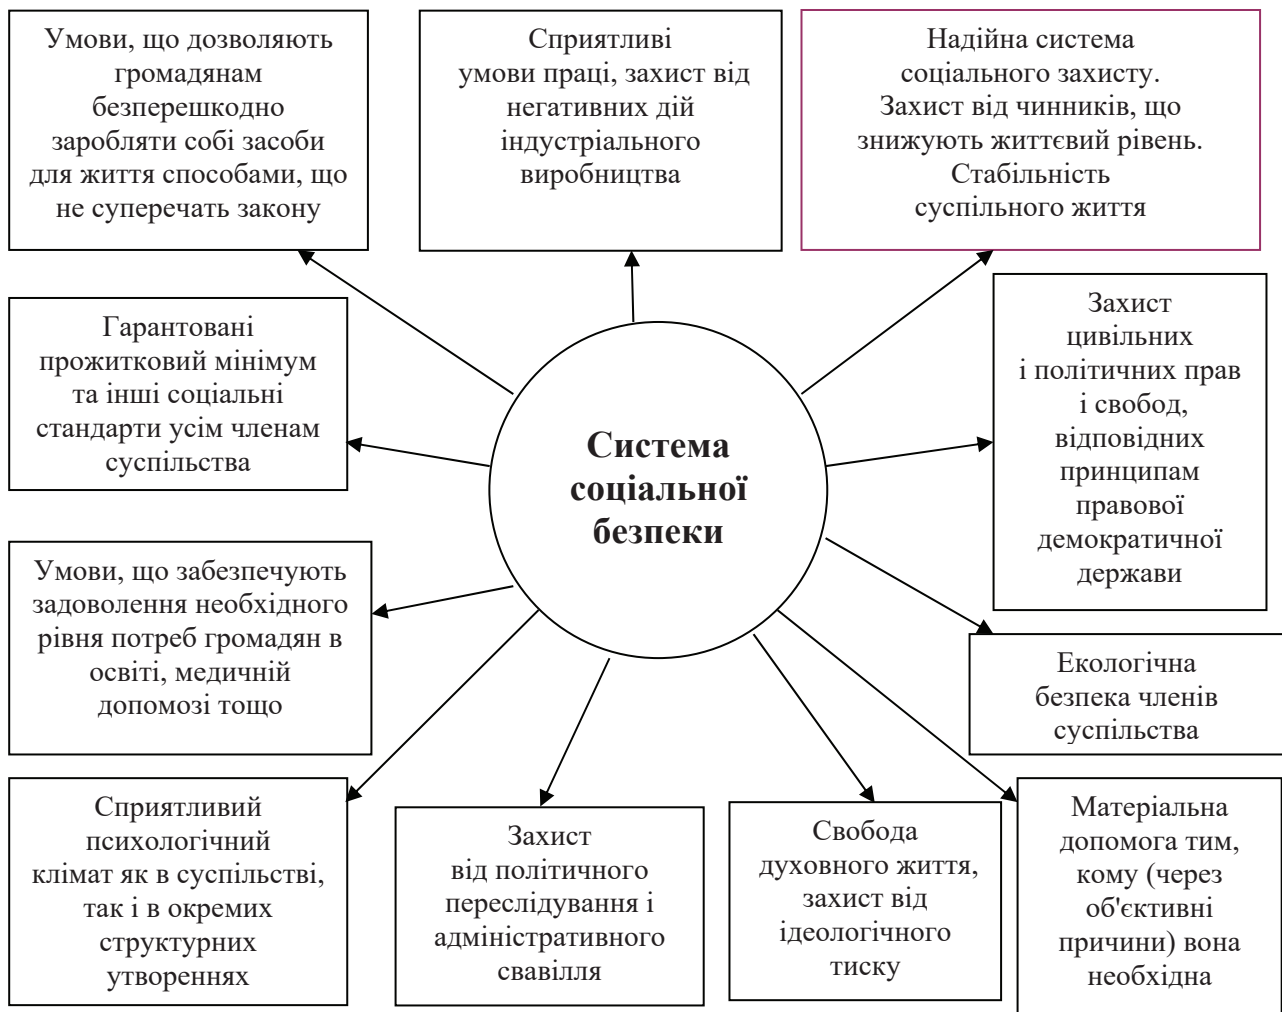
Умови, що дозволяють громадянам безперешкодно заробляти собі засоби для життя способами, що не суперечать закону

Сприятливі умови праці, захист від негативних дій індустріального виробництва

Надійна система соціального захисту. Захист від чинників, що знижують життєвий рівень. Стабільність суспільного життя

Гарантовані прожитковий мінімум та інші соціальні стандарти усім членам суспільства

Система соціальної безпеки

Захист цивільних і політичних прав і свобод, відповідних принципам правової демократичної держави

Умови, що забезпечують задоволення необхідного рівня потреб громадян в освіті, медичній допомозі тощо

Екологічна безпека членів суспільства

Сприятливий психологічний клімат як в суспільстві, так і в окремих структурних утвореннях

Захист від політичного переслідування і адміністративного свавілля

Свобода духовного життя, захист від ідеологічного тиску

Матеріальна допомога тим, кому (через об'єктивні причини) вона необхідна